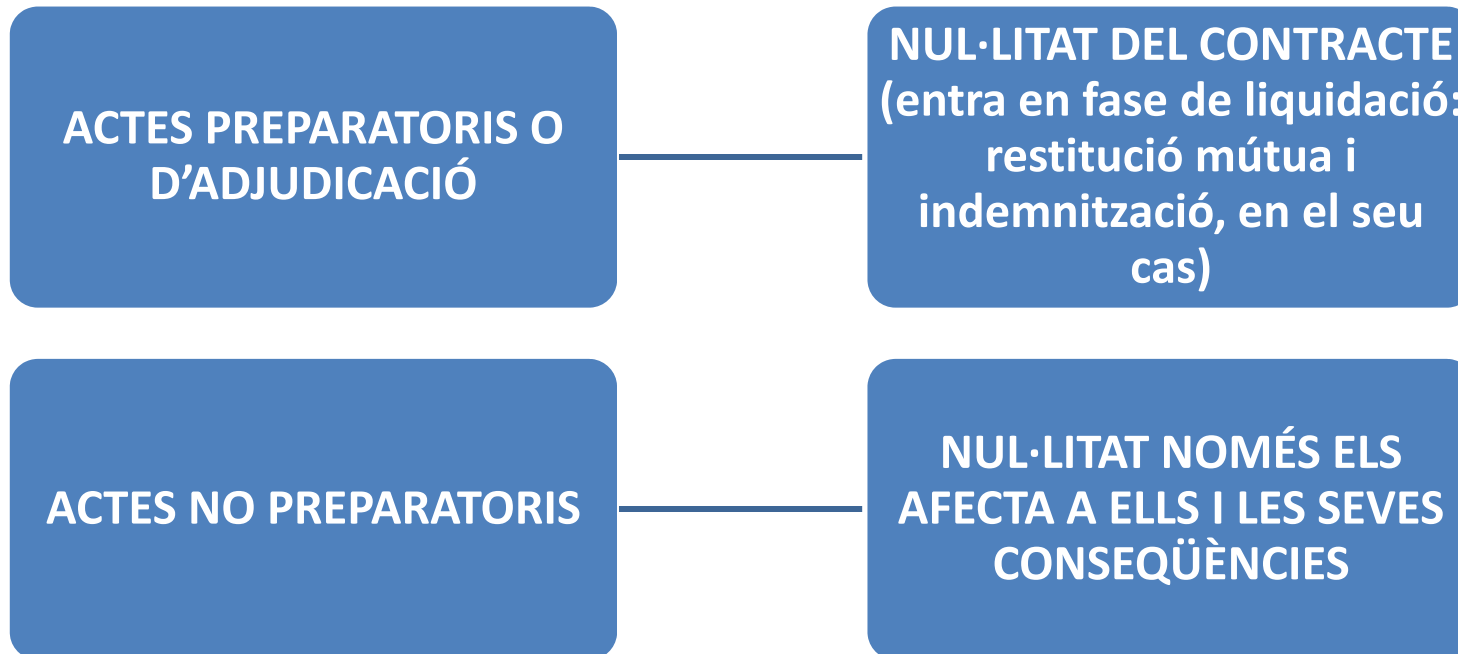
ACTES PREPARATORIS O D’ADJUDICACIÓ

NUL·LITAT DEL CONTRACTE (entra en fase de liquidació: restitució mútua i indemnització, en el seu cas)

ACTES NO PREPARATORIS

NUL·LITAT NOMÉS ELS AFECTA A ELLS I LES SEVES CONSEQÜÈNCIES